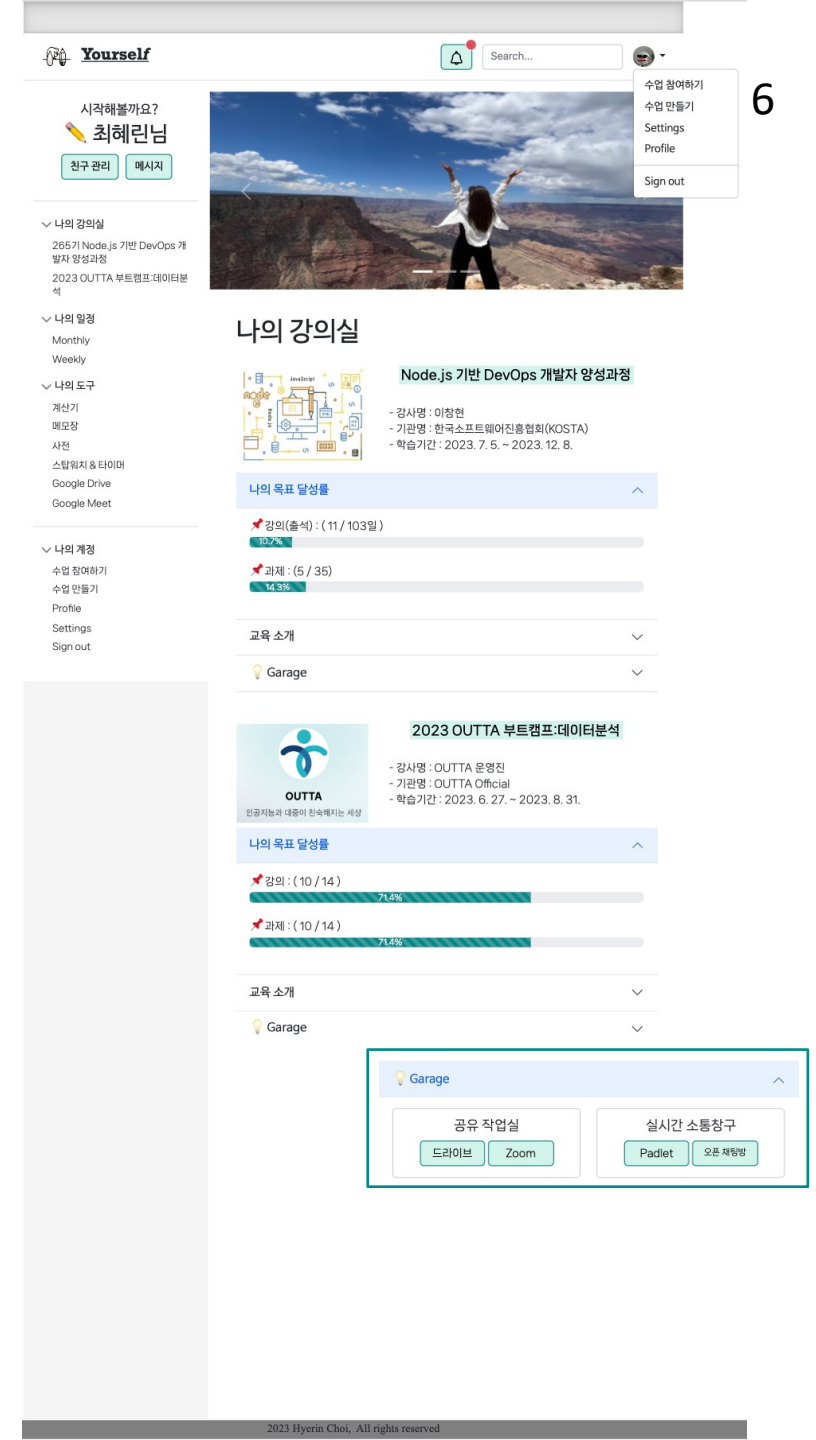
Yourself

Search...

수업 참여하기
수업 만들기
Settings
Profile
Sign out

6

시작해볼까요?
✏️ 최혜린님

친구 관리 메시지

나의 강의실
265기 Node.js 기반 DevOps 개발자 양성과정
2023 OUTTA 부트캠프:데이터분석

나의 일정
Monthly
Weekly

나의 도구
계산기
메모장
사전
스탑워치 & 타이머
Google Drive
Google Meet

나의 계정
수업 참여하기
수업 만들기
Profile
Settings
Sign out

나의 강의실

Node.js 기반 DevOps 개발자 양성과정

- 강사명 : 이창현
- 기관명 : 한국소프트웨어진흥협회(KOSTA)
- 학습기간 : 2023. 7. 5. ~ 2023. 12. 8.

나의 목표 달성률

📌강의(출석) : ( 11 / 103일 )
10.7%

📌과제 : (5 / 35)
14.3%

교육 소개

💡 Garage

2023 OUTTA 부트캠프:데이터분석

OUTTA
인공지능과 대중이 친숙해지는 세상

- 강사명 : OUTTA 운영진
- 기관명 : OUTTA Official
- 학습기간 : 2023. 6. 27. ~ 2023. 8. 31.

나의 목표 달성률

📌강의 : ( 10 / 14 )
71.4%

📌과제 : ( 10 / 14 )
71.4%

교육 소개

💡 Garage

💡 Garage

공유 작업실
드라이브 Zoom

실시간 소통창구
Padlet 오픈 채팅방

2023 Hyerin Choi, All rights reserved